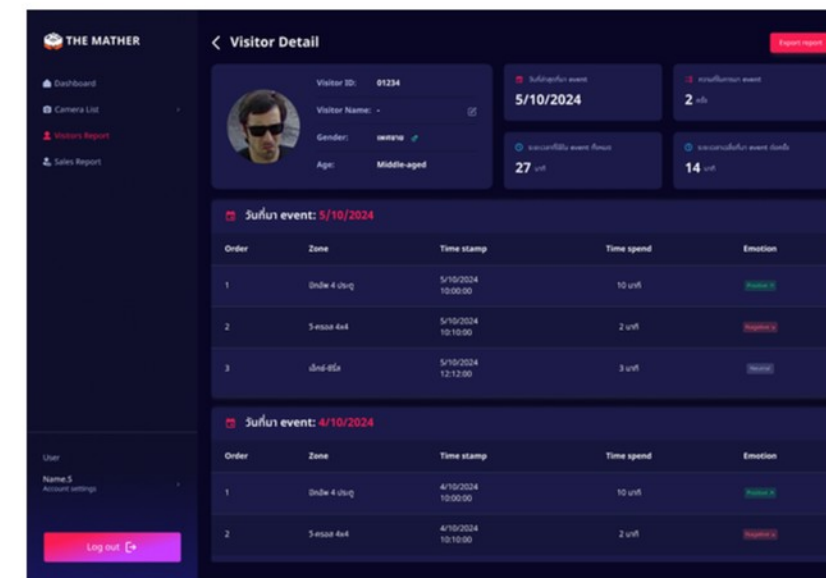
THE MATHER

Dashboard
Camera List
Visitors Report
Sales Report

User
Name.S
Account settings

Log out

Visitor Detail

Export report

Visitor ID: 01234
Visitor Name: -
Gender: เพศชาย
Age: Middle-aged

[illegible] event
5/10/2024

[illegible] event
2 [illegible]

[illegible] event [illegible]
27 นาที

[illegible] event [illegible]
14 นาที

วันที่มา event: 5/10/2024

| Order | Zone | Time stamp | Time spend | Emotion |
|---|---|---|---|---|
| 1 | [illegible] 4 ประตู | 5/10/2024 10:00:00 | 10 นาที | Positive |
| 2 | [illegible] 4x4 | 5/10/2024 10:10:00 | 2 นาที | Negative |
| 3 | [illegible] | 5/10/2024 12:12:00 | 3 นาที | Neutral |

วันที่มา event: 4/10/2024

| Order | Zone | Time stamp | Time spend | Emotion |
|---|---|---|---|---|
| 1 | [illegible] 4 ประตู | 4/10/2024 10:00:00 | 10 นาที | Positive |
| 2 | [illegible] 4x4 | 4/10/2024 10:10:00 | 2 นาที | Negative |